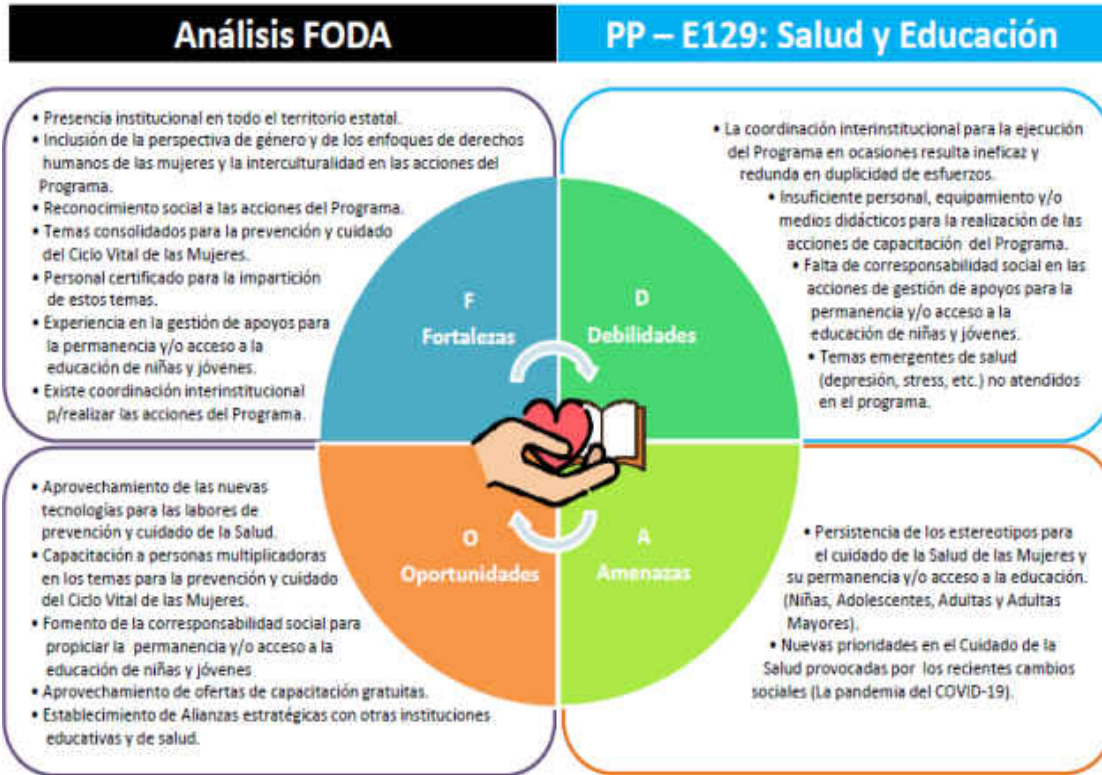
Análisis FODA

PP – E129: Salud y Educación

• Presencia institucional en todo el territorio estatal.
• Inclusión de la perspectiva de género y de los enfoques de derechos humanos de las mujeres y la interculturalidad en las acciones del Programa.
• Reconocimiento social a las acciones del Programa.
• Temas consolidados para la prevención y cuidado del Ciclo Vital de las Mujeres.
• Personal certificado para la impartición de estos temas.
• Experiencia en la gestión de apoyos para la permanencia y/o acceso a la educación de niñas y jóvenes.
• Existe coordinación interinstitucional p/realizar las acciones del Programa.

• La coordinación interinstitucional para la ejecución del Programa en ocasiones resulta ineficaz y redunda en duplicidad de esfuerzos.
• Insuficiente personal, equipamiento y/o medios didácticos para la realización de las acciones de capacitación del Programa.
• Falta de corresponsabilidad social en las acciones de gestión de apoyos para la permanencia y/o acceso a la educación de niñas y jóvenes.
• Temas emergentes de salud (depresión, stress, etc.) no atendidos en el programa.

F
Fortalezas

D
Debilidades

O
Oportunidades

A
Amenazas

• Aprovechamiento de las nuevas tecnologías para las labores de prevención y cuidado de la Salud.
• Capacitación a personas multiplicadoras en los temas para la prevención y cuidado del Ciclo Vital de las Mujeres.
• Fomento de la corresponsabilidad social para propiciar la permanencia y/o acceso a la educación de niñas y jóvenes
• Aprovechamiento de ofertas de capacitación gratuitas.
• Establecimiento de Alianzas estratégicas con otras instituciones educativas y de salud.

• Persistencia de los estereotipos para el cuidado de la Salud de las Mujeres y su permanencia y/o acceso a la educación. (Niñas, Adolescentes, Adultas y Adultas Mayores).
• Nuevas prioridades en el Cuidado de la Salud provocadas por los recientes cambios sociales (La pandemia del COVID-19).